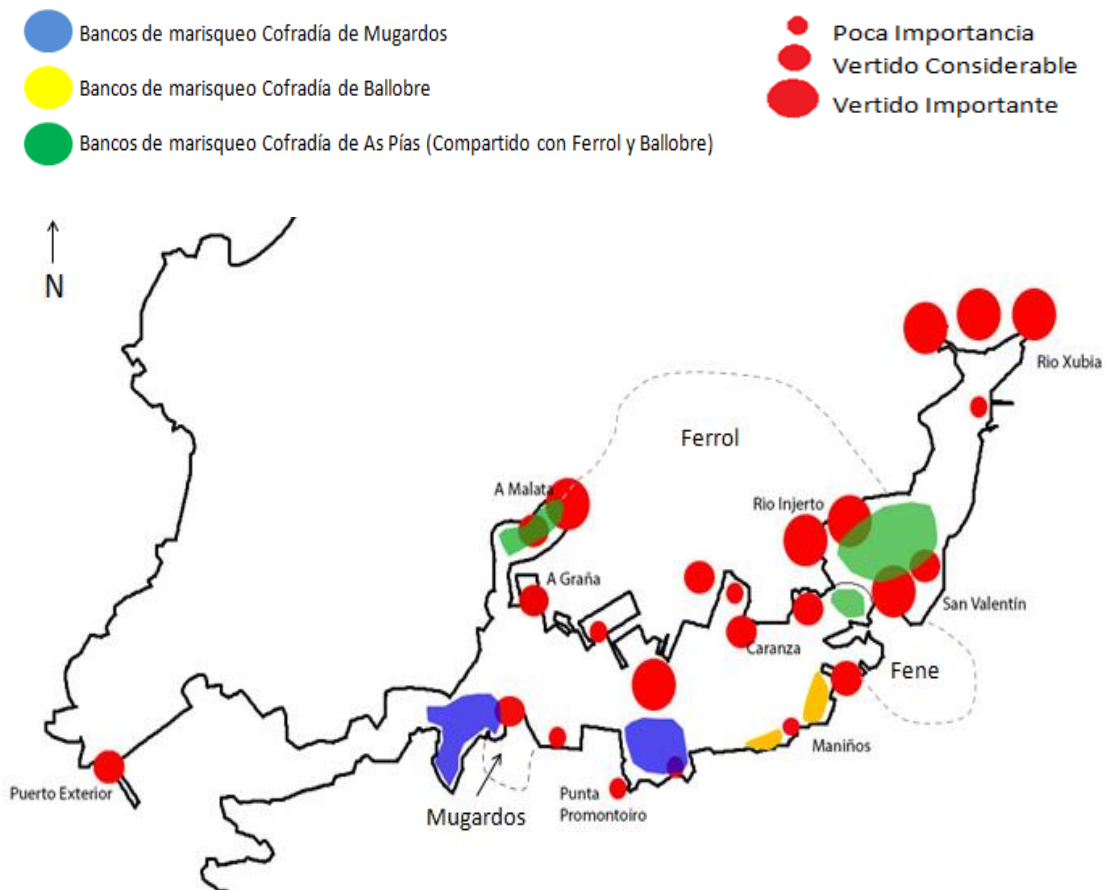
Bancos de marisqueo Cofradía de Mugardos

Bancos de marisqueo Cofradía de Ballobre

Bancos de marisqueo Cofradía de As Pías (Compartido con Ferrol y Ballobre)

Poca Importancia

Vertido Considerable

Vertido Importante

N

Rio Xubia

Ferrol

A Malata

Rio Injerto

A Graña

San Valentín

Caranza

Fene

Maniños

Puerto Exterior

Mugardos

Punta Promontoiro